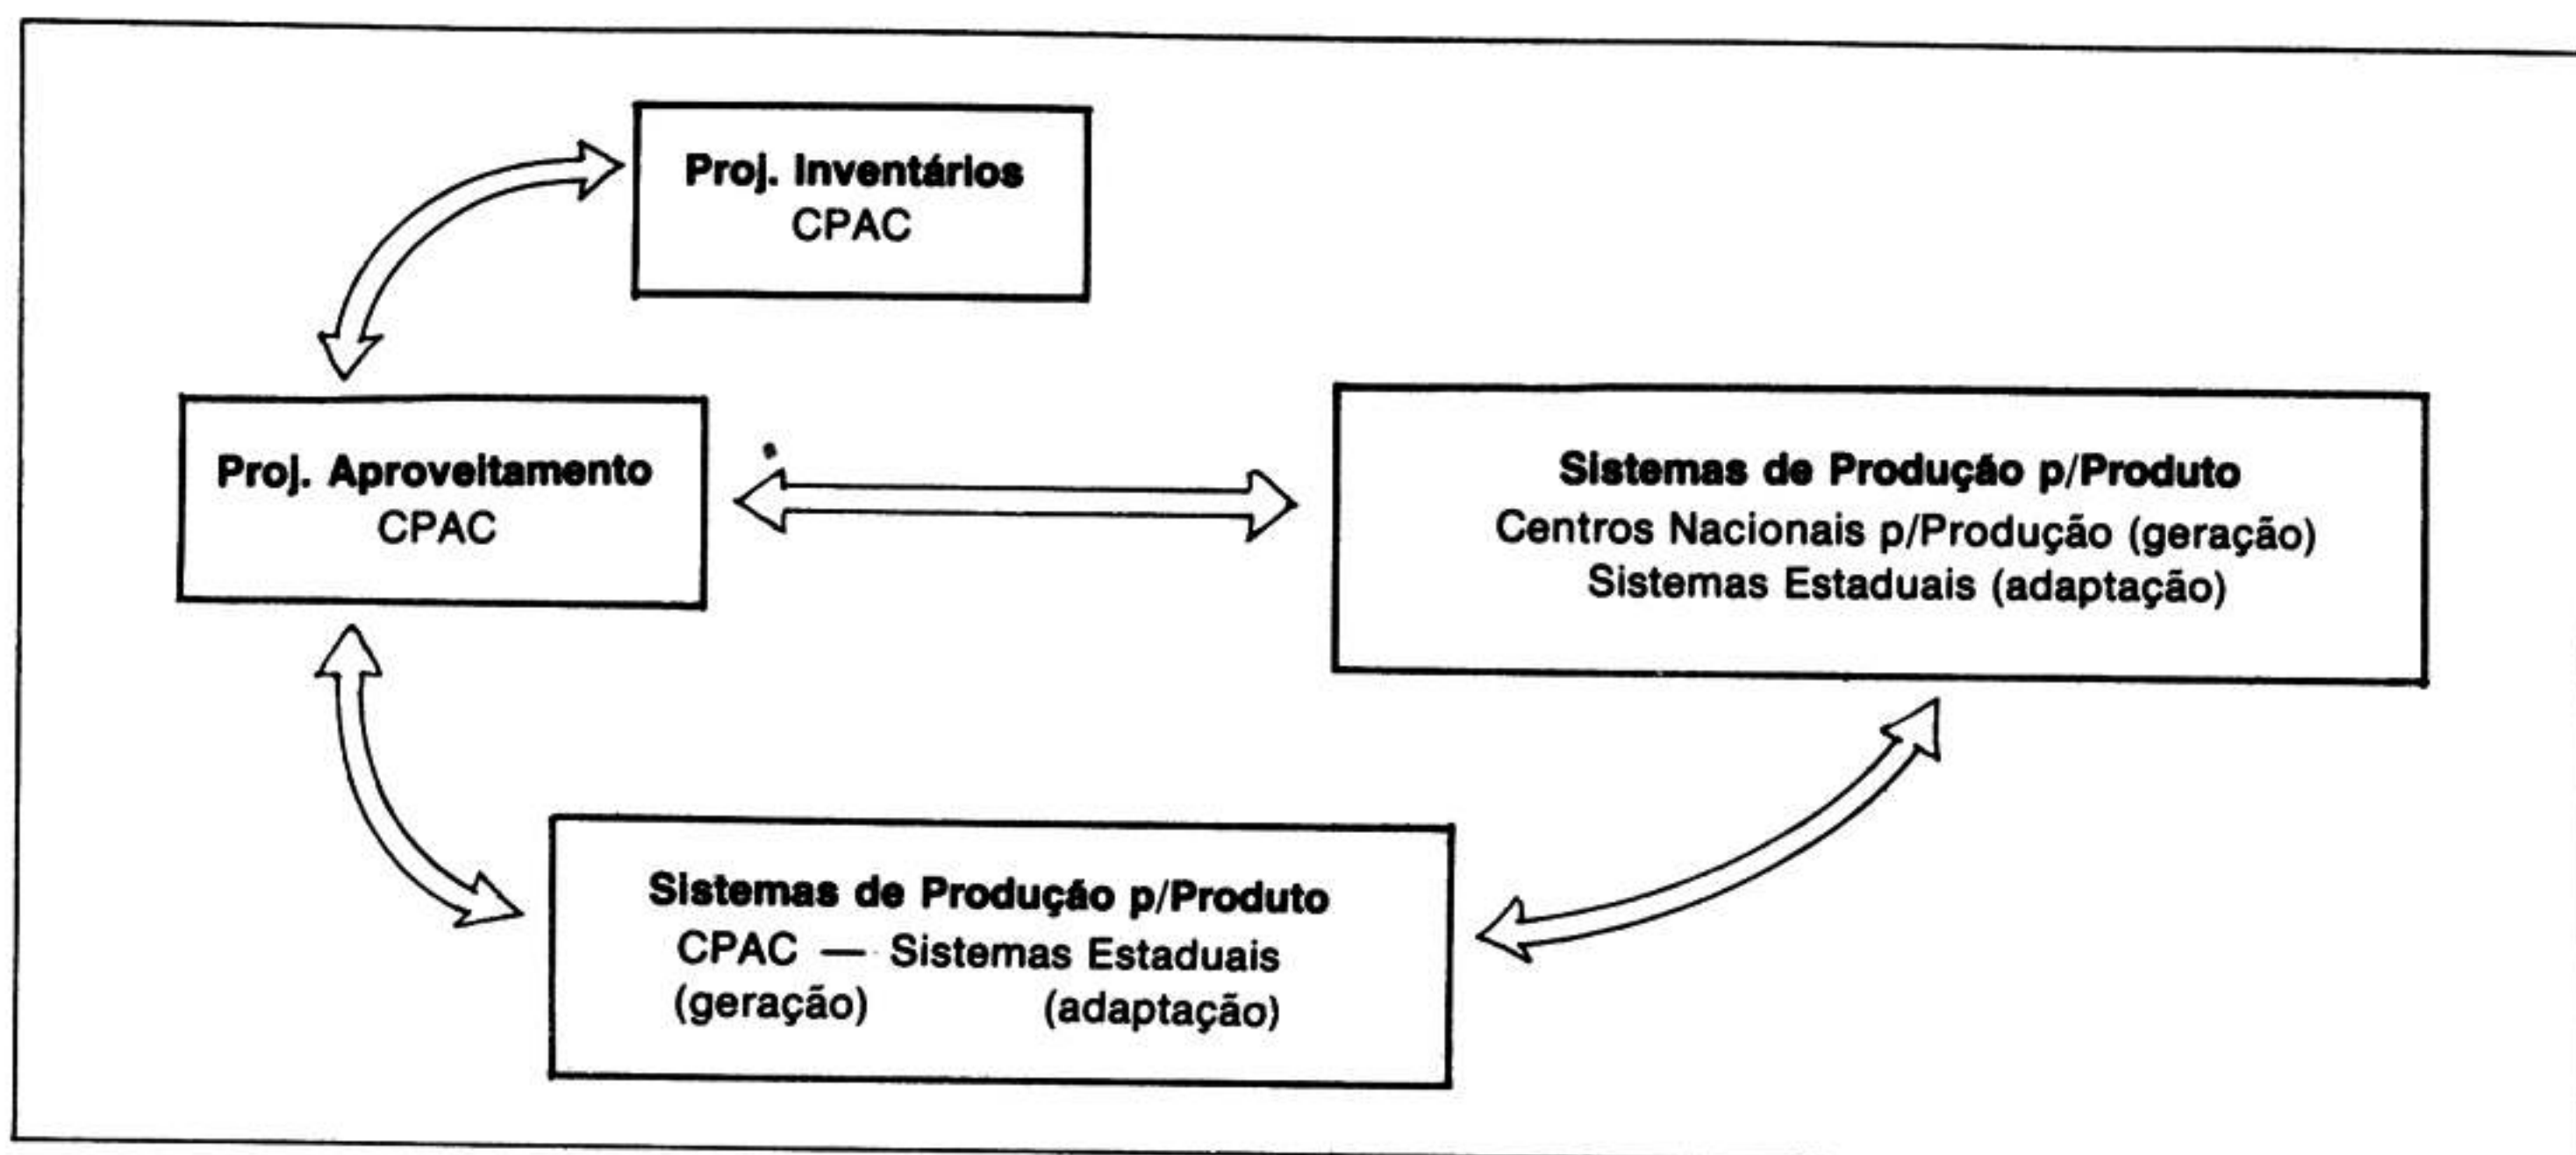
Proj. Inventários
CPAC

Proj. Aproveitamento
CPAC

Sistemas de Produção p/Produto
Centros Nacionais p/Produção (geração)
Sistemas Estaduais (adaptação)

Sistemas de Produção p/Produto
CPAC — Sistemas Estaduais
(geração) (adaptação)